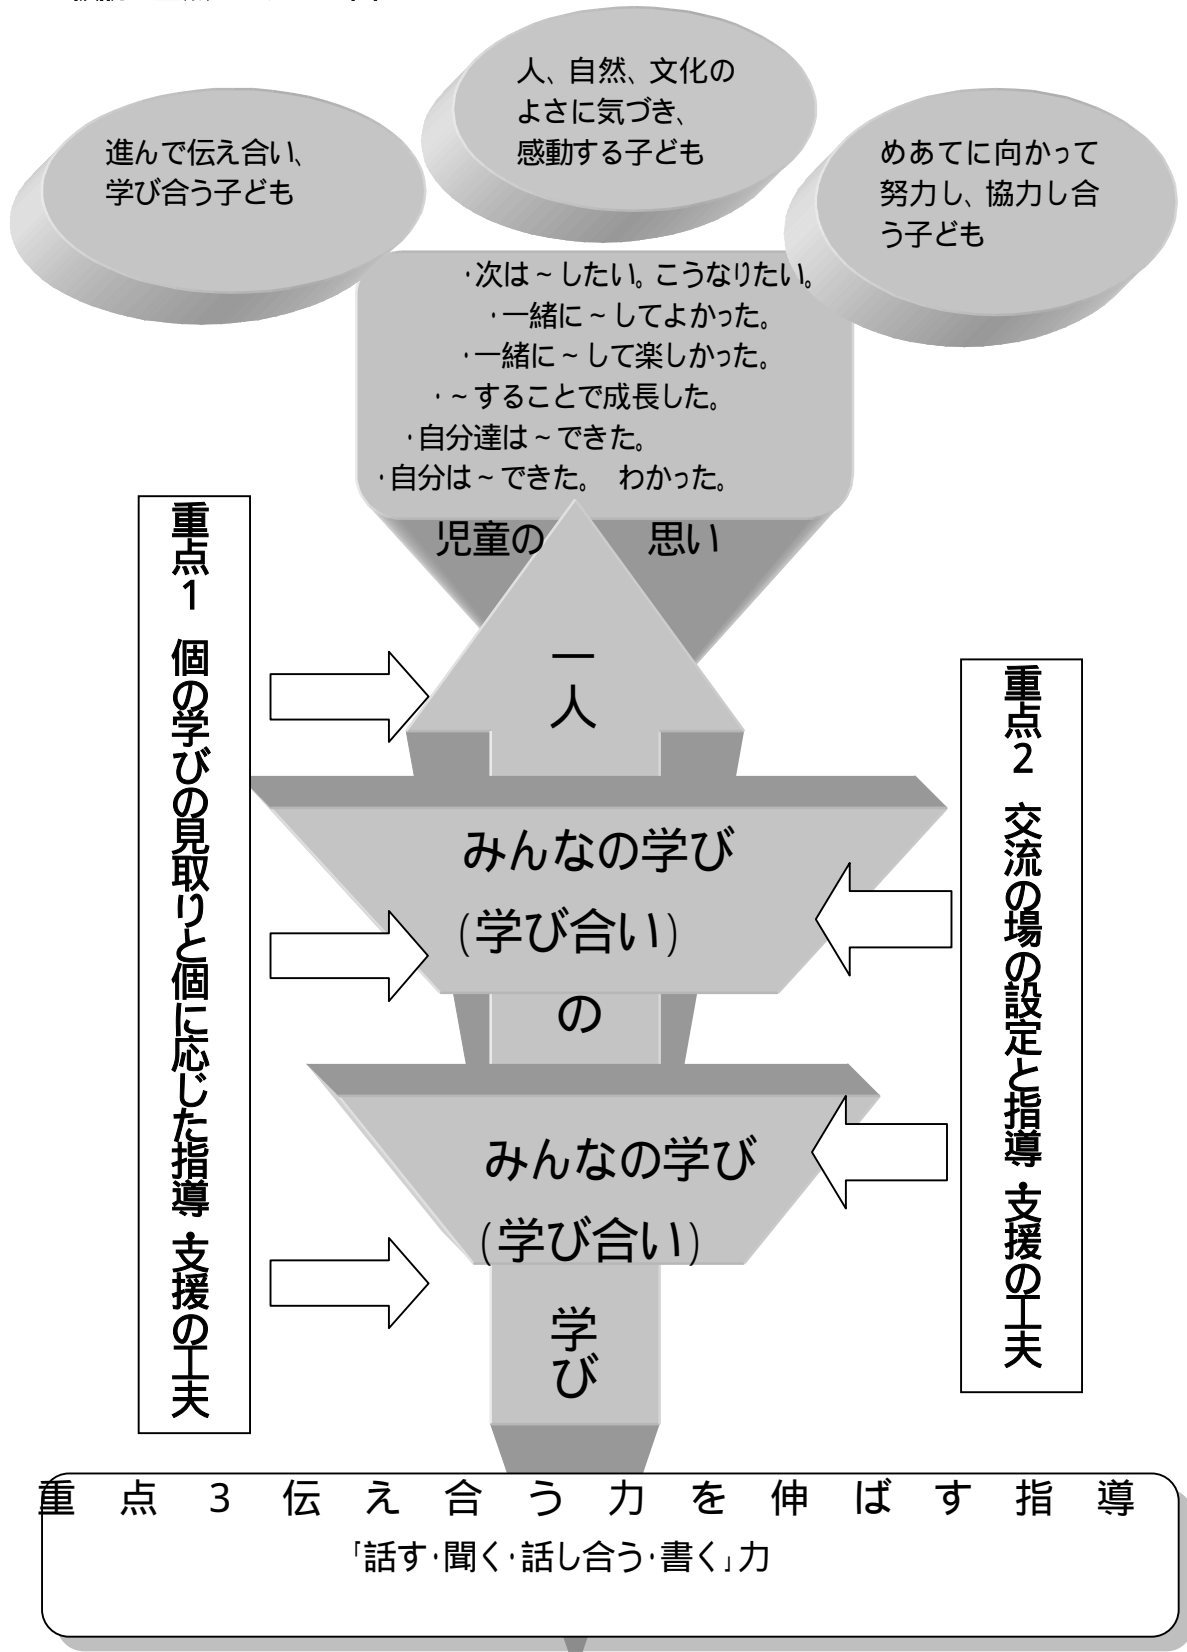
人、自然、文化のよさに気づき、感動する子ども

進んで伝え合い、学び合う子ども

めあてに向かって努力し、協力し合う子ども

・次は～したい。こうなりたい。
・一緒に～してよかった。
・一緒に～して楽しかった。
・～することで成長した。
・自分達は～できた。
・自分は～できた。 わかった。

児童の 思い

重点1 個の学びの見取りと個に応じた指導・支援の工夫

一人

重点2 交流の場の設定と指導・支援の工夫

みんなの学び
(学び合い)

の

みんなの学び
(学び合い)

学び

重点3 伝え合う力を伸ばす指導
「話す・聞く・話し合う・書く」力